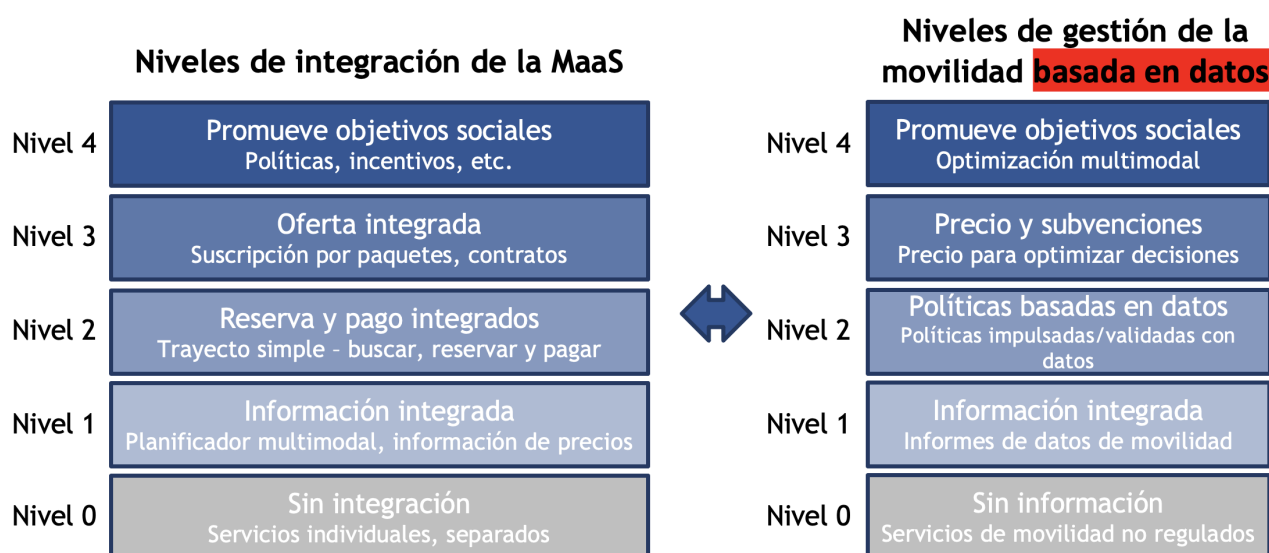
Niveles de integración de la MaaS

Nivel 4
Promueve objetivos sociales
Políticas, incentivos, etc.

Nivel 3
Oferta integrada
Suscripción por paquetes, contratos

Nivel 2
Reserva y pago integrados
Trayecto simple – buscar, reservar y pagar

Nivel 1
Información integrada
Planificador multimodal, información de precios

Nivel 0
Sin integración
Servicios individuales, separados

Niveles de gestión de la movilidad basada en datos

Nivel 4
Promueve objetivos sociales
Optimización multimodal

Nivel 3
Precio y subvenciones
Precio para optimizar decisiones

Nivel 2
Políticas basadas en datos
Políticas impulsadas/validadas con datos

Nivel 1
Información integrada
Informes de datos de movilidad

Nivel 0
Sin información
Servicios de movilidad no regulados